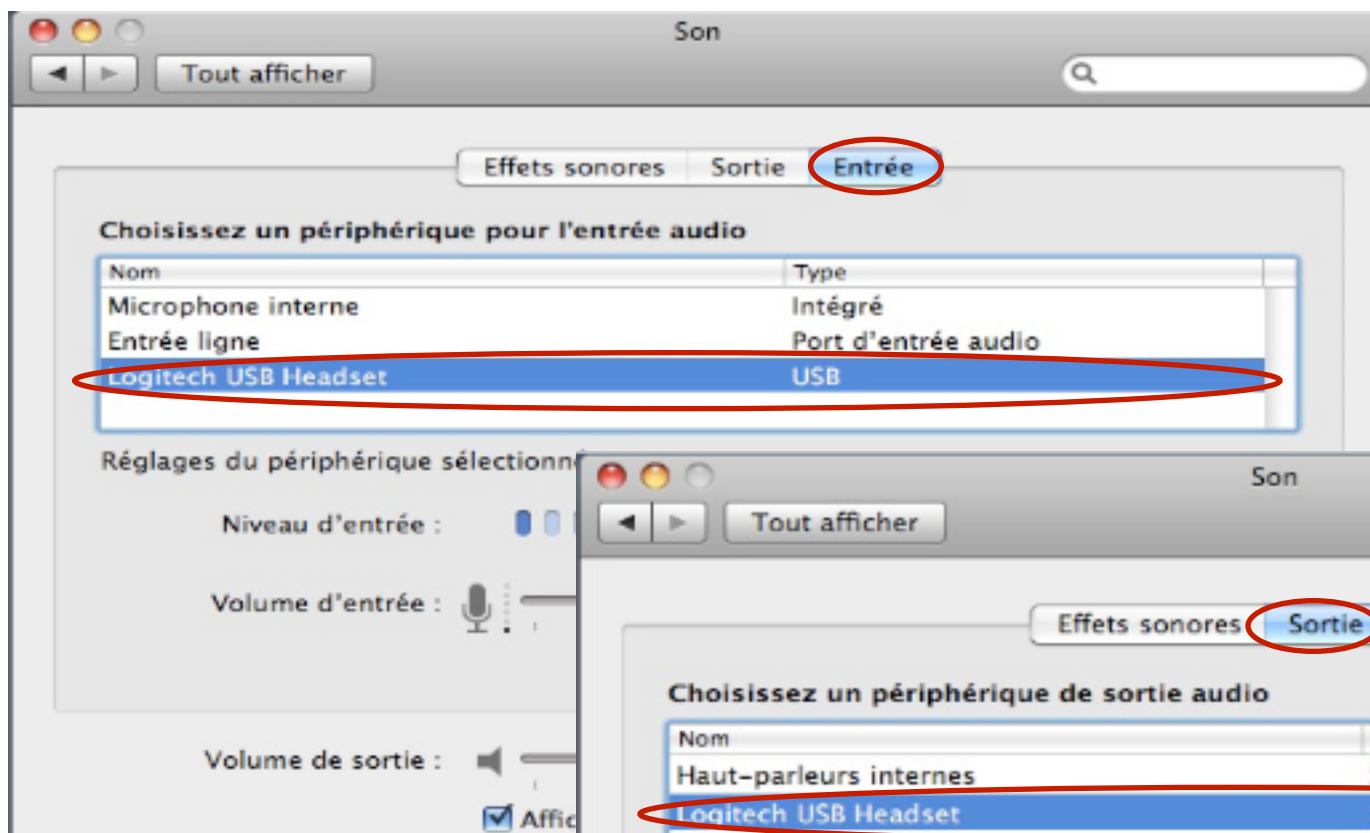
Son

Tout afficher

Effets sonores | Sortie | Entrée

Choisissez un périphérique pour l'entrée audio

| Nom | Type |
|---|---|
| Microphone interne | Intégré |
| Entrée ligne | Port d'entrée audio |
| Logitech USB Headset | USB |

Réglages du périphérique sélectionn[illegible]

Niveau d'entrée :

Volume d'entrée :

Volume de sortie :

Affic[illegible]

Son

Tout afficher

Effets sonores | Sortie

Choisissez un périphérique de sortie audio

| Nom |
|---|
| Haut-parleurs internes |
| Logitech USB Headset |